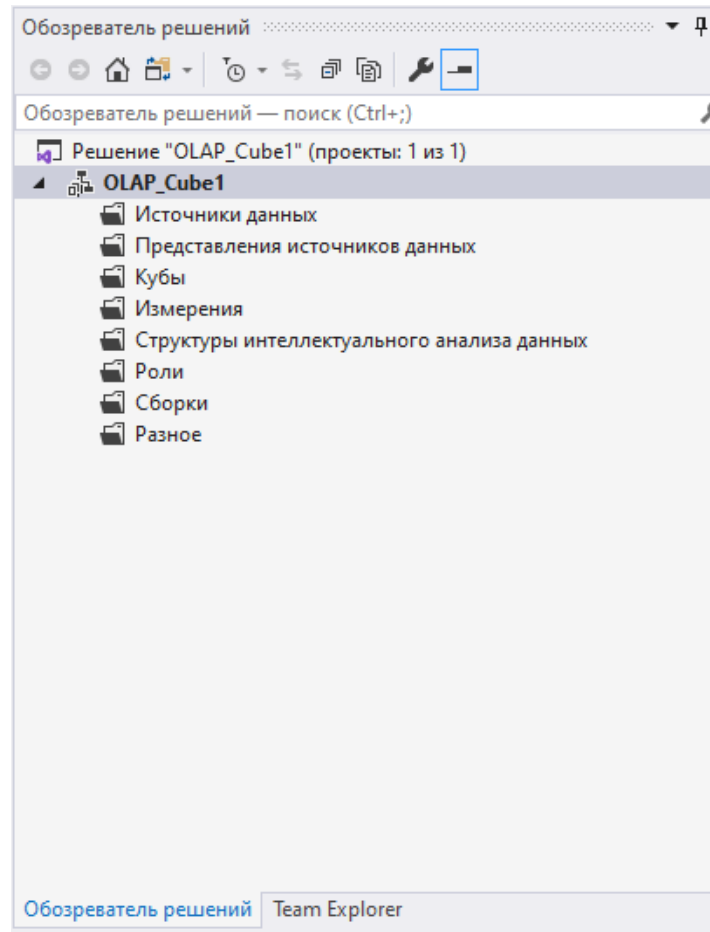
Обозреватель решений

Обозреватель решений — поиск (Ctrl+;)

Решение "OLAP_Cube1" (проекты: 1 из 1)
OLAP_Cube1
Источники данных
Представления источников данных
Кубы
Измерения
Структуры интеллектуального анализа данных
Роли
Сборки
Разное

Обозреватель решений
Team Explorer